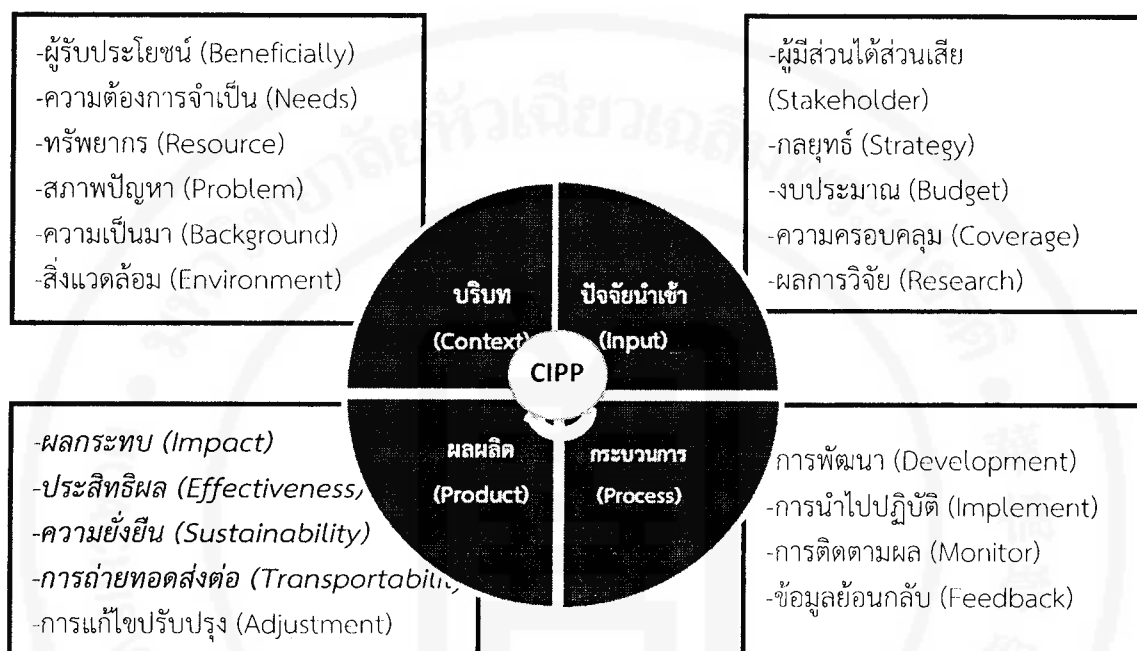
-ผู้รับประโยชน์ (Beneficially)
-ความต้องการจำเป็น (Needs)
-ทรัพยากร (Resource)
-สภาพปัญหา (Problem)
-ความเป็นมา (Background)
-สิ่งแวดล้อม (Environment)

-ผู้มีส่วนได้ส่วนเสีย (Stakeholder)
-กลยุทธ์ (Strategy)
-งบประมาณ (Budget)
-ความครอบคลุม (Coverage)
-ผลการวิจัย (Research)

บริบท (Context)

ปัจจัยนำเข้า (Input)

CIPP

ผลผลิต (Product)

กระบวนการ (Process)

-ผลกระทบ (Impact)
-ประสิทธิผล (Effectiveness)
-ความยั่งยืน (Sustainability)
-การถ่ายทอดส่งต่อ (Transportabili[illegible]
-การแก้ไขปรับปรุง (Adjustment)

-การพัฒนา (Development)
-การนำไปปฏิบัติ (Implement)
-การติดตามผล (Monitor)
-ข้อมูลย้อนกลับ (Feedback)